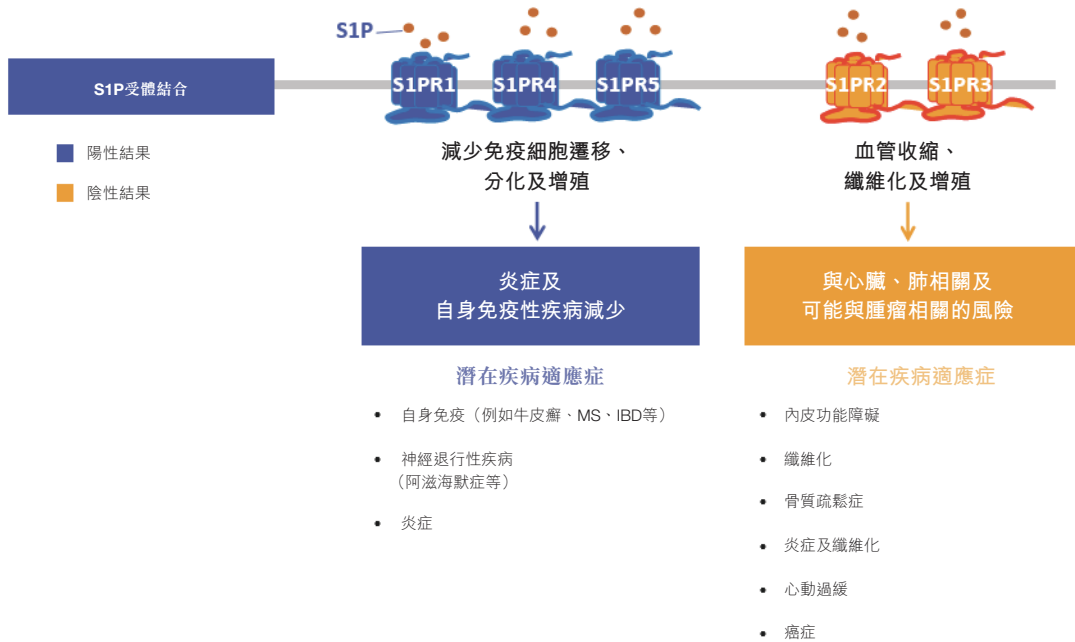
S1P

S1P受體結合

S1PR1 S1PR4 S1PR5

S1PR2 S1PR3

陽性結果

陰性結果

減少免疫細胞遷移、分化及增殖

血管收縮、纖維化及增殖

炎症及自身免疫性疾病減少

與心臟、肺相關及可能與腫瘤相關的風險

潛在疾病適應症

- 自身免疫（例如牛皮癬、MS、IBD等）
- 神經退行性疾病（阿滋海默症等）
- 炎症

潛在疾病適應症

- 內皮功能障礙
- 纖維化
- 骨質疏鬆症
- 炎症及纖維化
- 心動過緩
- 癌症